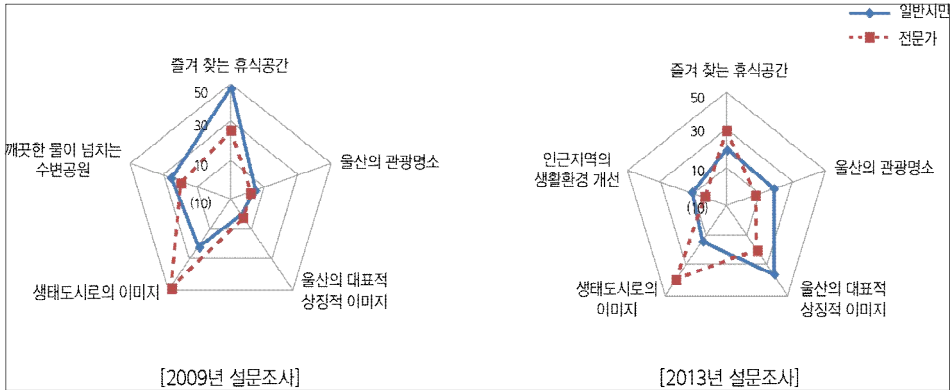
일반시민
전문가

즐겨 찾는 휴식공간
50
30
10
(10)
울산의 관광명소
울산의 대표적 상징적 이미지
생태도시로의 이미지
깨끗한 물이 넘치는 수변공원

[2009년 설문조사]

즐겨 찾는 휴식공간
50
30
10
(10)
울산의 관광명소
울산의 대표적 상징적 이미지
생태도시로의 이미지
인근지역의 생활환경 개선

[2013년 설문조사]